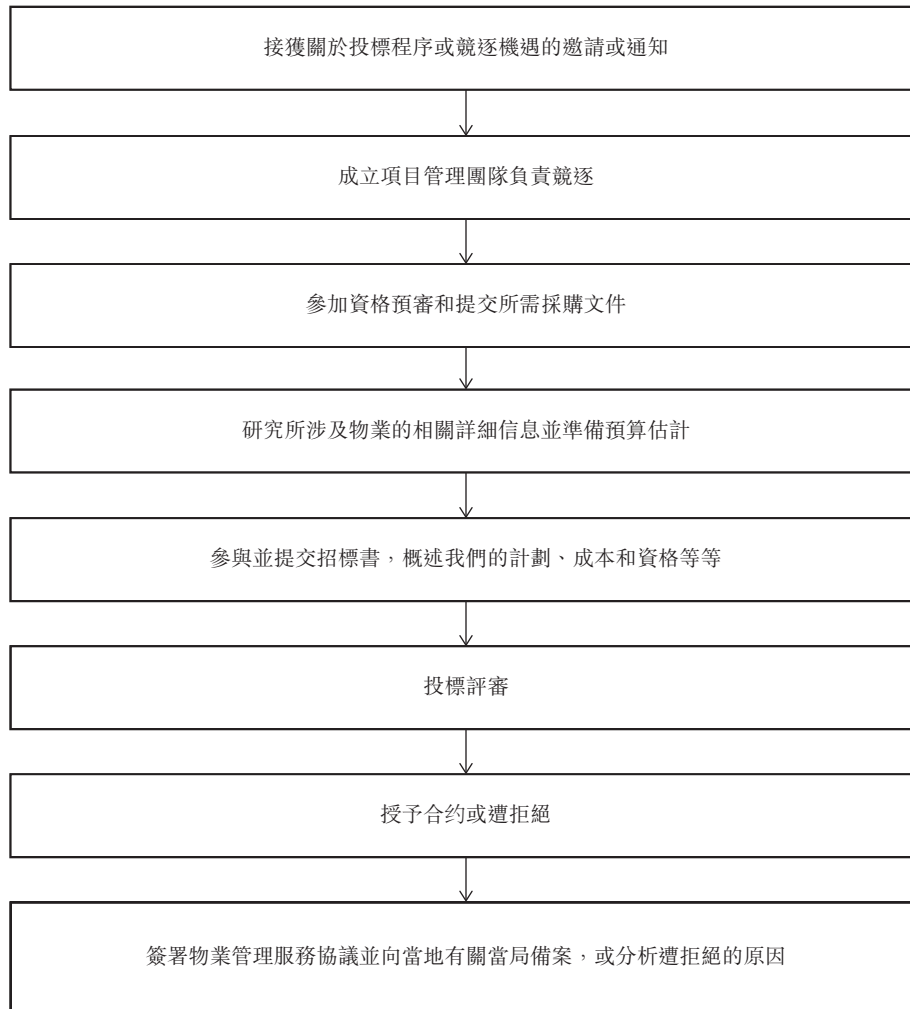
接獲關於投標程序或競逐機遇的邀請或通知

成立項目管理團隊負責競逐

參加資格預審和提交所需採購文件

研究所涉及物業的相關詳細信息並準備預算估計

參與並提交招標書，概述我們的計劃、成本和資格等等

投標評審

授予合约或遭拒絕

簽署物業管理服務協議並向當地有關當局備案，或分析遭拒絕的原因